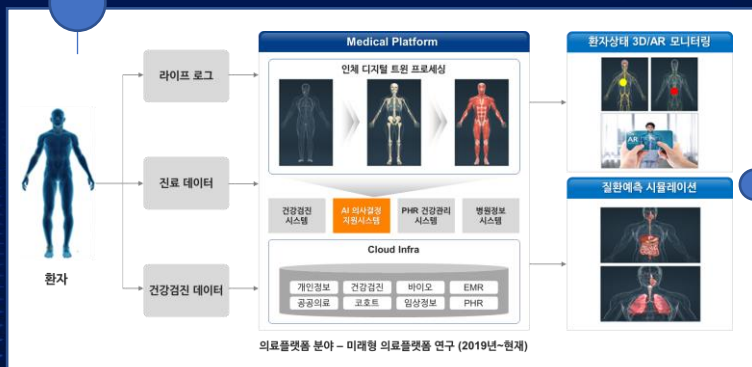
환자

라이프 로그

진료 데이터

건강검진 데이터

Medical Platform

인체 디지털 트윈 프로세싱

건강검진 시스템

AI 의사결정 지원시스템

PHR 건강관리 시스템

병원정보 시스템

Cloud Infra

| 개인정보 | 건강검진 | 바이오 | EMR |
|---|---|---|---|
| 공공의료 | 코호트 | 임상정보 | PHR |

환자상태 3D/AR 모니터링

AR

질환예측 시뮬레이션

의료플랫폼 분야 – 미래형 의료플랫폼 연구 (2019년~현재)